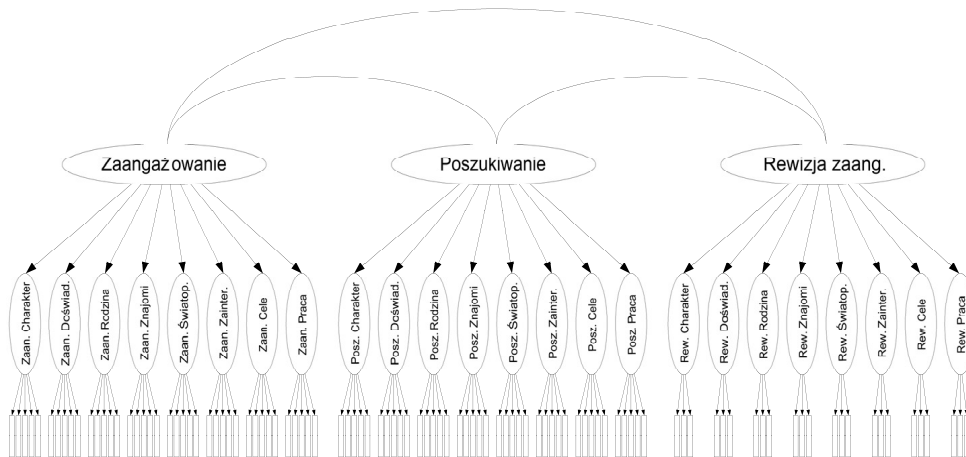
Zaangażowanie
Poszukiwanie
Rewizja zaang.

Zaan. Charakter
Zaan. Doświad.
Zaan. Rodzina
Zaan. Znajomi
Zaan. Światop.
Zaan. Zainter.
Zaan. Cele
Zaan. Praca

Posz. Charakter
Posz. Doświad.
Posz. Rodzina
Posz. Znajomi
Posz. Światop.
Posz. Zainter.
Posz. Cele
Posz. Praca

Rew. Charakter
Rew. Doświad.
Rew. Rodzina
Rew. Znajomi
Rew. Światop.
Rew. Zainter.
Rew. Cele
Rew. Praca